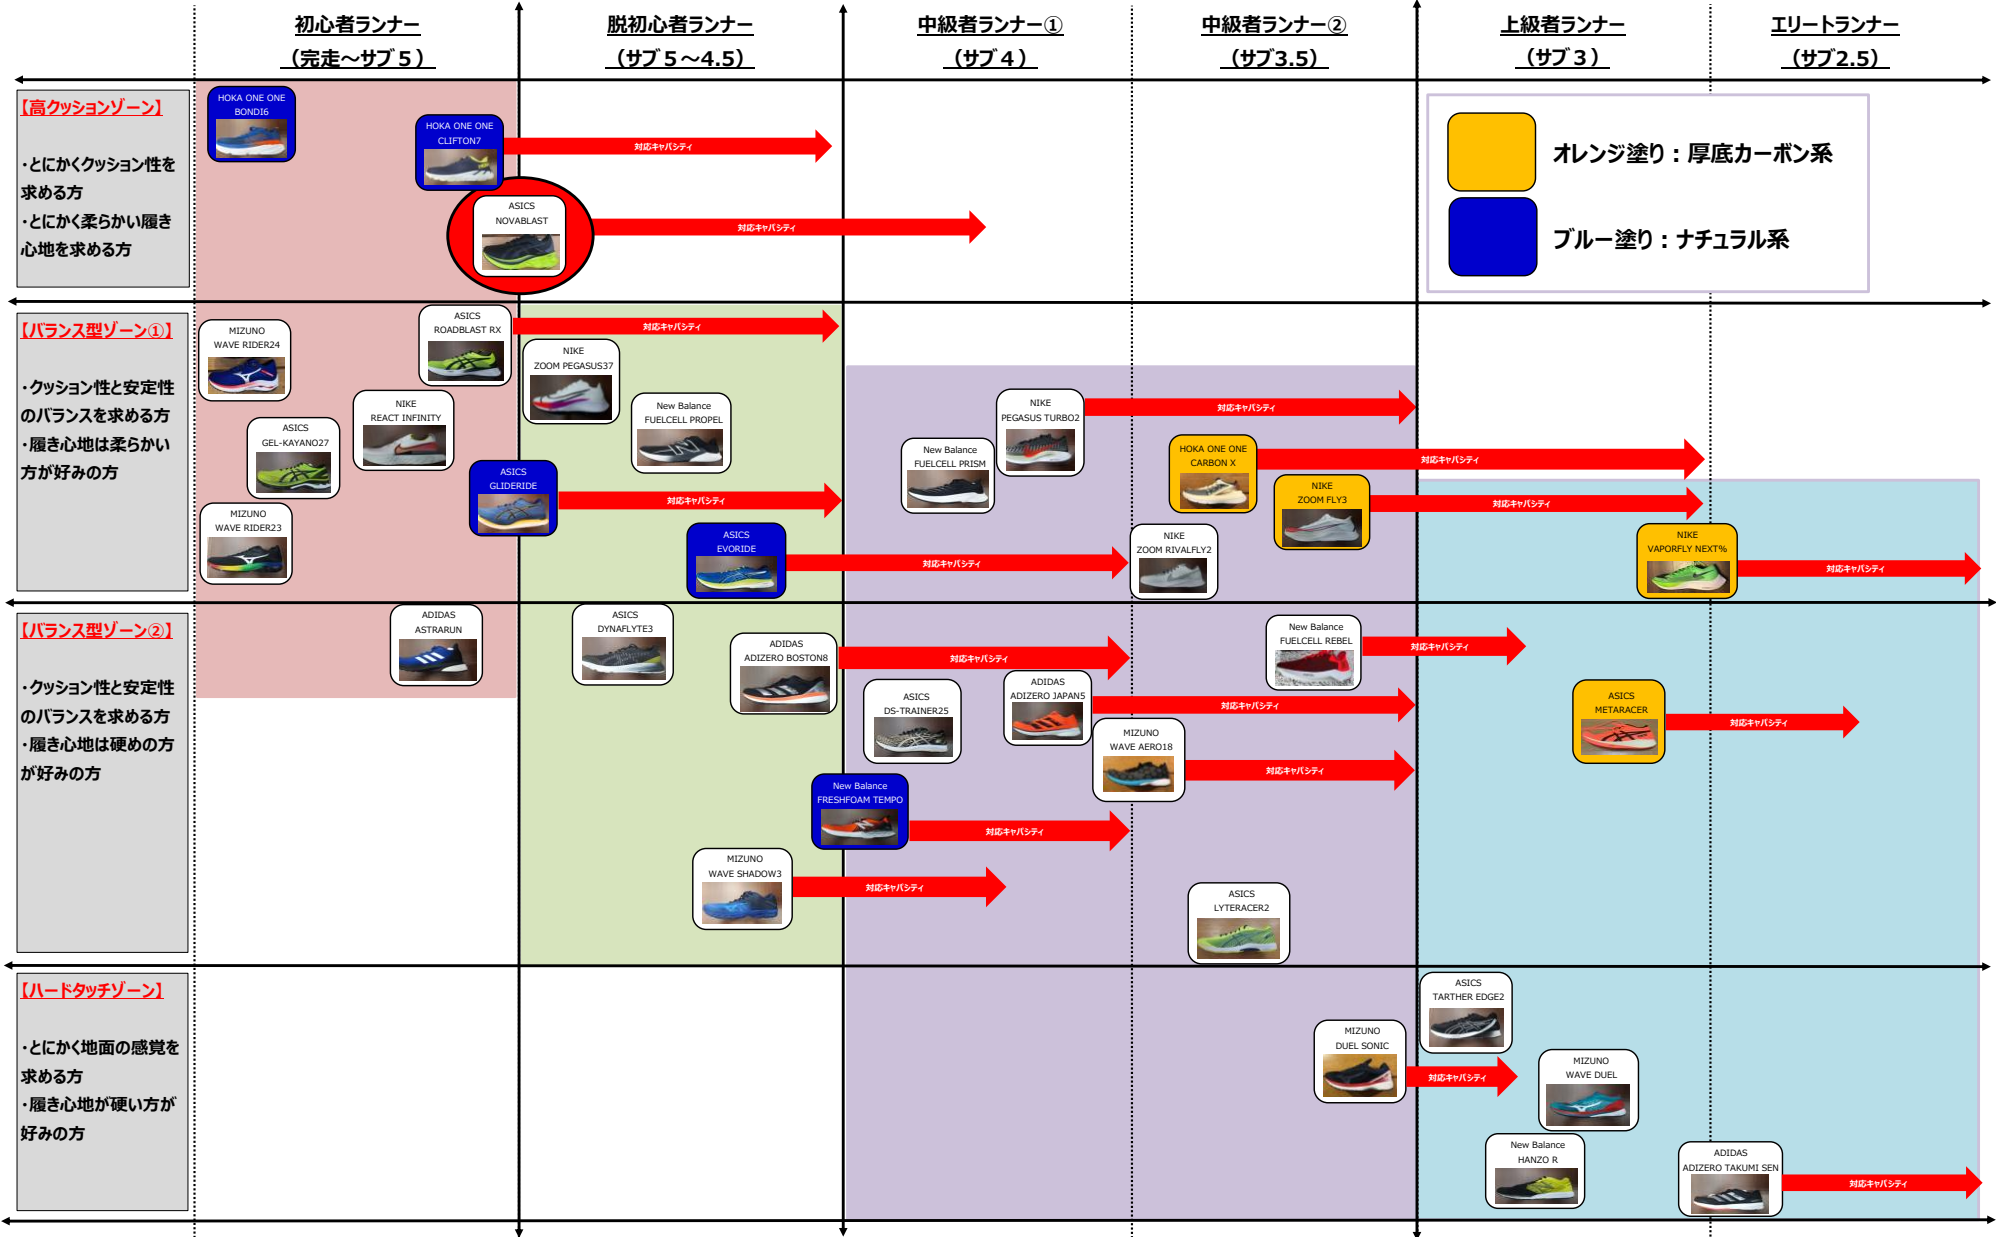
初心者ランナー（完走～サブ５）

脱初心者ランナー（サブ５～4.5）

中級者ランナー①（サブ４）

中級者ランナー②（サブ3.5）

上級者ランナー（サブ３）

エリートランナー（サブ2.5）

オレンジ塗り：厚底カーボン系

ブルー塗り：ナチュラル系

【高クッションゾーン】

・とにかくクッション性を求める方
・とにかく柔らかい履き心地を求める方

HOKA ONE ONE BONDI6

HOKA ONE ONE CLIFTON7

対応キャパシティ

ASICS NOVABLAST

対応キャパシティ

【バランス型ゾーン①】

・クッション性と安定性のバランスを求める方
・履き心地は柔らかい方が好みの方

MIZUNO WAVE RIDER24

ASICS ROADBLAST RX

対応キャパシティ

NIKE ZOOM PEGASUS37

NIKE REACT INFINITY

ASICS GEL-KAYANO27

New Balance FUELCELL PROPEL

NIKE PEGASUS TURBO2

対応キャパシティ

New Balance FUELCELL PRISM

HOKA ONE ONE CARBON X

対応キャパシティ

ASICS GLIDERIDE

対応キャパシティ

NIKE ZOOM FLY3

対応キャパシティ

MIZUNO WAVE RIDER23

ASICS EVORIDE

対応キャパシティ

NIKE ZOOM RIVALFLY2

NIKE VAPORFLY NEXT%

対応キャパシティ

【バランス型ゾーン②】

・クッション性と安定性のバランスを求める方
・履き心地は硬めの方が好みの方

ADIDAS ASTRARUN

ASICS DYNAFLYTE3

ADIDAS ADIZERO BOSTON8

対応キャパシティ

New Balance FUELCELL REBEL

対応キャパシティ

ASICS DS-TRAINER25

ADIDAS ADIZERO JAPAN5

対応キャパシティ

ASICS METARACER

対応キャパシティ

MIZUNO WAVE AERO18

対応キャパシティ

New Balance FRESHFOAM TEMPO

対応キャパシティ

MIZUNO WAVE SHADOW3

対応キャパシティ

ASICS LYTERACER2

【ハードタッチゾーン】

・とにかく地面の感覚を求める方
・履き心地が硬い方が好みの方

ASICS TARTHER EDGE2

MIZUNO DUEL SONIC

対応キャパシティ

MIZUNO WAVE DUEL

New Balance HANZO R

ADIDAS ADIZERO TAKUMI SEN

対応キャパシティ